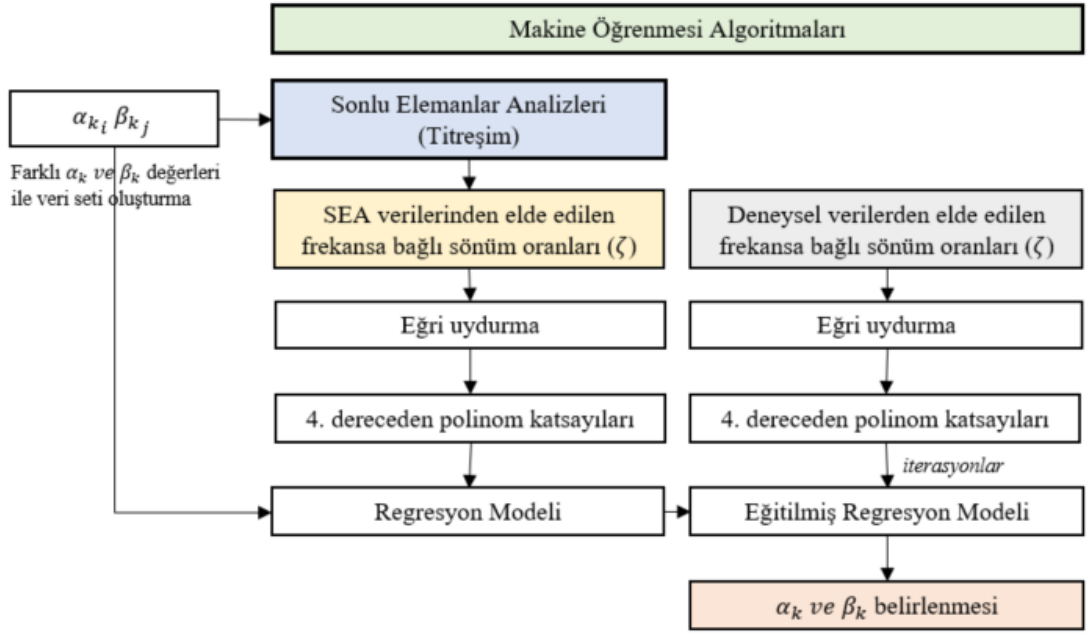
Makine Öğrenmesi Algoritmaları

$\alpha_{k_i} \beta_{k_j}$

Farklı $\alpha_k$ $ve$ $\beta_k$ değerleri ile veri seti oluşturma

Sonlu Elemanlar Analizleri (Titreşim)

SEA verilerinden elde edilen frekansa bağlı sönüm oranları ($\zeta$)

Deneysel verilerden elde edilen frekansa bağlı sönüm oranları ($\zeta$)

Eğri uydurma

Eğri uydurma

4. dereceden polinom katsayıları

4. dereceden polinom katsayıları

iterasyonlar

Regresyon Modeli

Eğitilmiş Regresyon Modeli

$\alpha_k$ $ve$ $\beta_k$ belirlenmesi